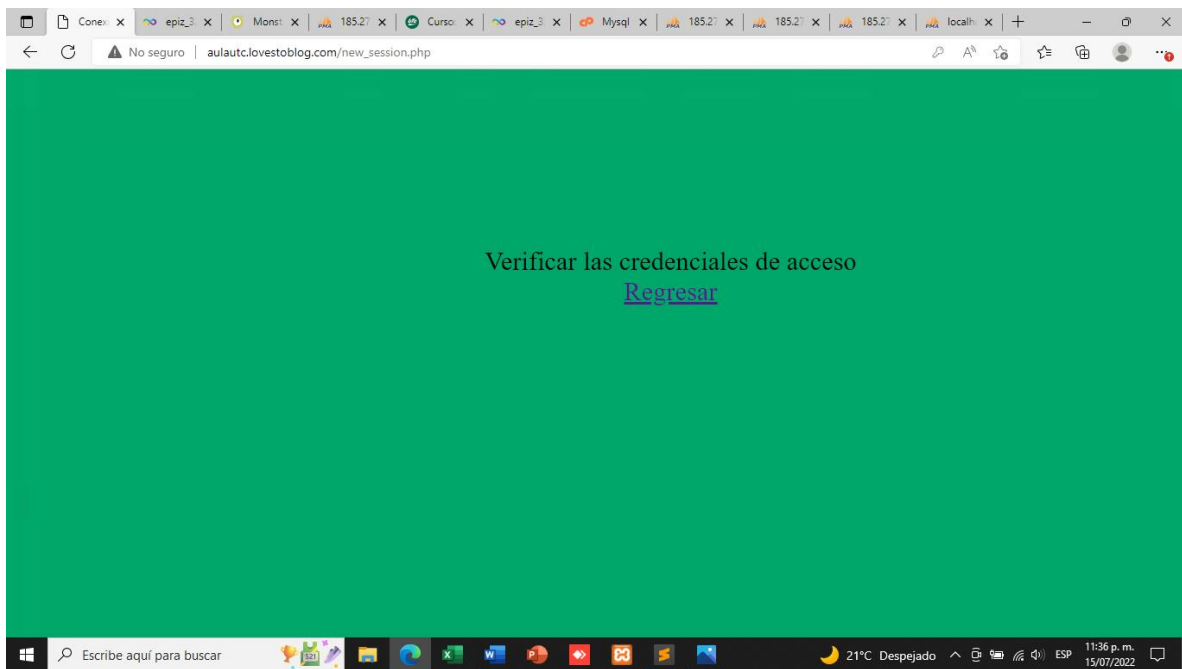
Conex ×
epiz_3 ×
Monst ×
185.27 ×
Curso ×
epiz_3 ×
Mysql ×
185.27 ×
185.27 ×
185.27 ×
localh ×
+

No seguro | aulautc.lovestoblog.com/new_session.php

Verificar las credenciales de acceso
Regresar

Escribe aquí para buscar
21°C Despejado
ESP
11:36 p. m.
15/07/2022